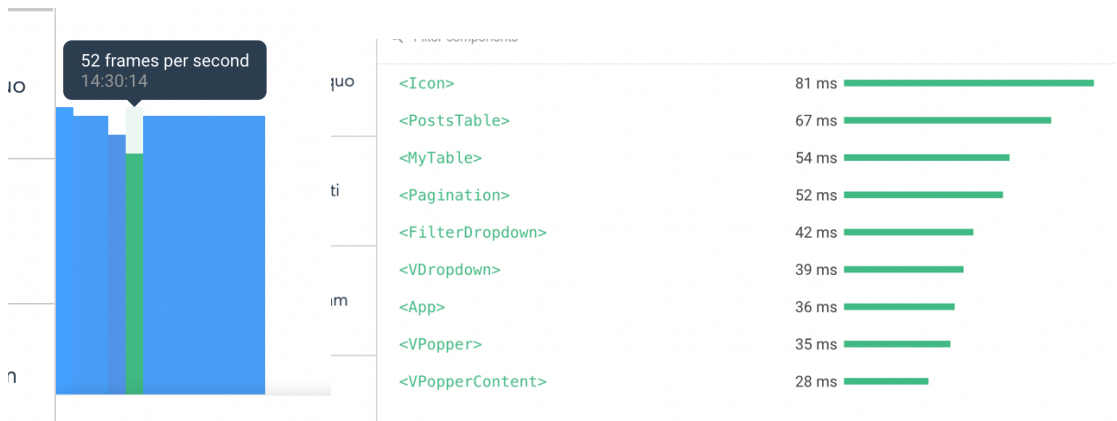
no

52 frames per second
14:30:14

quo

ti

am

n

Filter components

| | |
|---|---|
| <Icon> | 81 ms |
| <PostsTable> | 67 ms |
| <MyTable> | 54 ms |
| <Pagination> | 52 ms |
| <FilterDropdown> | 42 ms |
| <VDropdown> | 39 ms |
| <App> | 36 ms |
| <VPopper> | 35 ms |
| <VPopperContent> | 28 ms |